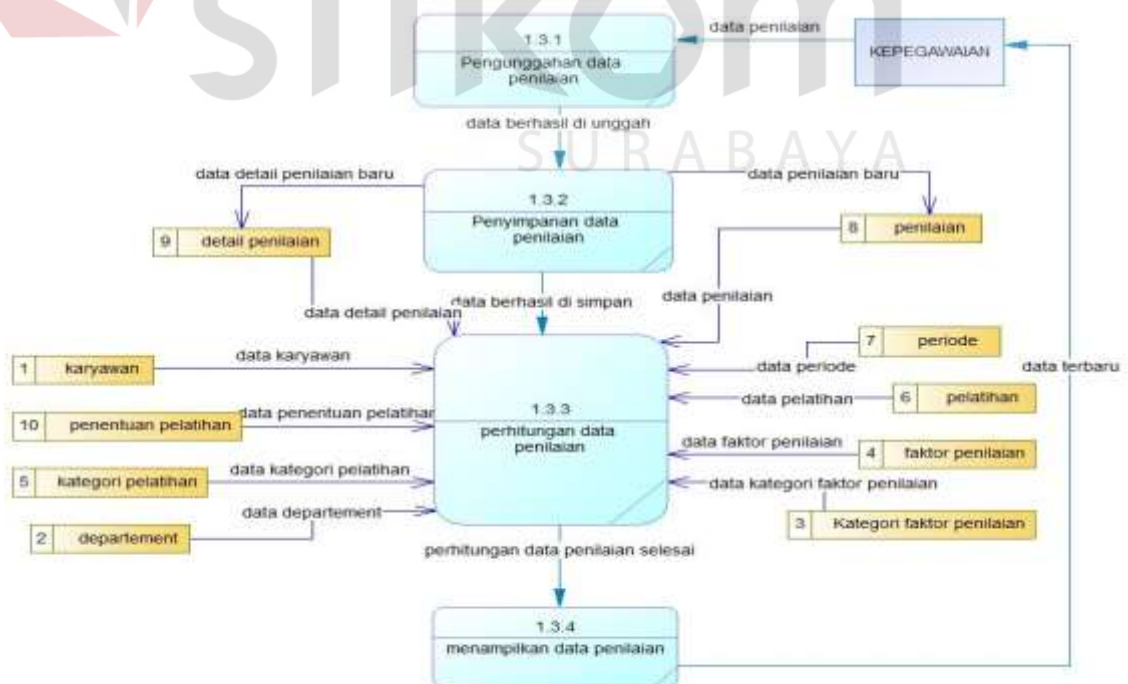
SURABAYA

1.3.1
Pengunggahan data penilaian

data penilaian

KEPEGAWAIAN

data berhasil di unggah

data detail penilaian baru

1.3.2
Penyimpanan data penilaian

data penilaian baru

9 detail penilaian

8 penilaian

data detail penilaian

data berhasil di simpan

data penilaian

7 periode

1 karyawan

data karyawan

data periode

data terbaru

10 penentuan pelatihan

data penentuan pelatihan

1.3.3
perhitungan data penilaian

data pelatihan

6 pelatihan

data faktor penilaian

4 faktor penilaian

5 kategori pelatihan

data kategori pelatihan

data kategori faktor penilaian

data departement

3 Kategori faktor penilaian

2 departement

perhitungan data penilaian selesai

1.3.4
menampilkan data penilaian